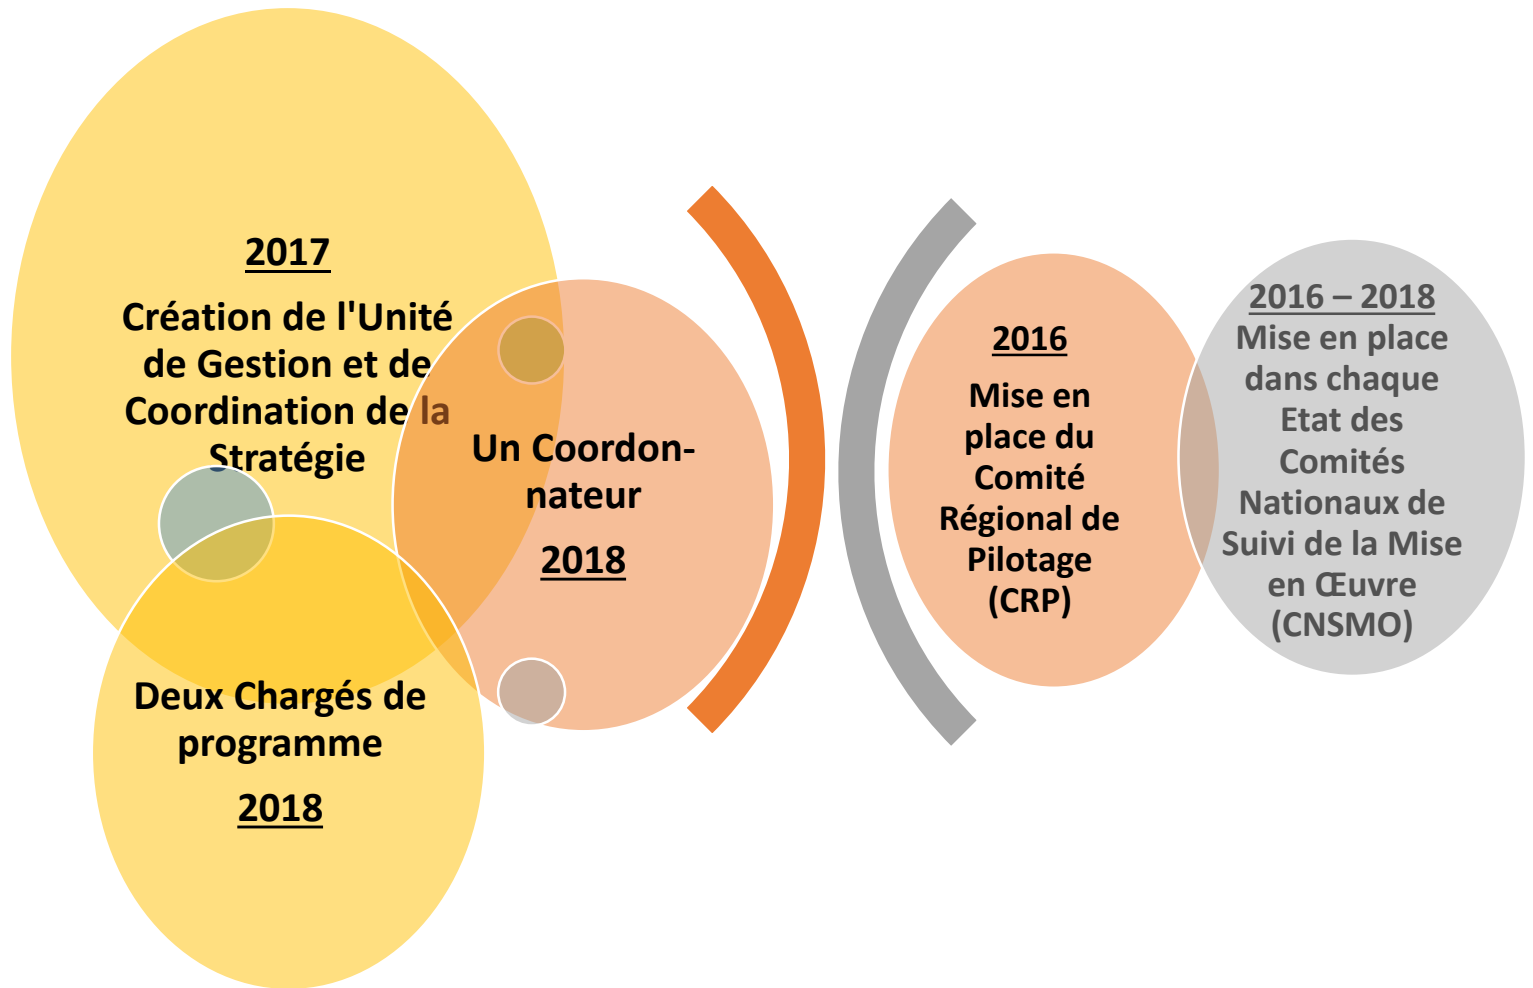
2017

Création de l'Unité de Gestion et de Coordination de la Stratégie

Un Coordonnateur

2018

Deux Chargés de programme

2018

2016

Mise en place du Comité Régional de Pilotage (CRP)

2016 – 2018

Mise en place dans chaque Etat des Comités Nationaux de Suivi de la Mise en Œuvre (CNSMO)